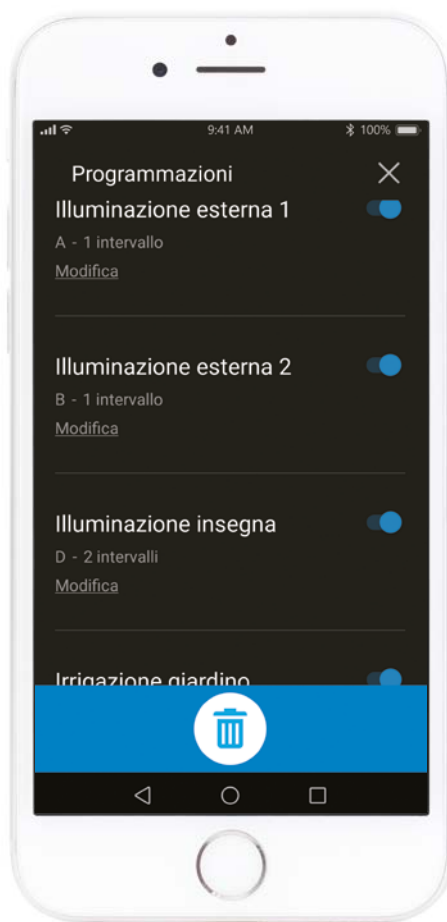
9:41 AM
100%

Programmazioni

Illuminazione esterna 1
A - 1 intervallo
Modifica

Illuminazione esterna 2
B - 1 intervallo
Modifica

Illuminazione insegna
D - 2 intervalli
Modifica

Irrigazione giardino